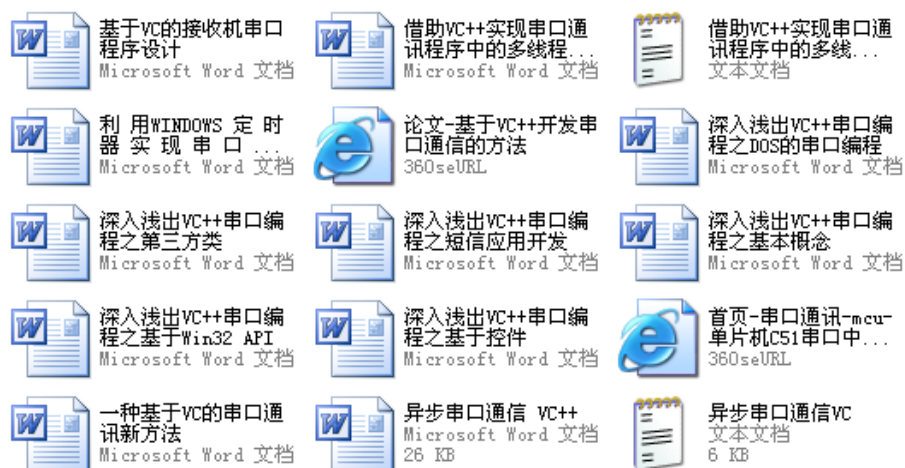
基于VC的接收机串口程序设计
Microsoft Word 文档

借助VC++实现串口通讯程序中的多线程...
Microsoft Word 文档

借助VC++实现串口通讯程序中的多线...
文本文档

利 用WINDOWS 定 时 器 实 现 串 口 ...
Microsoft Word 文档

论文-基于VC++开发串口通信的方法
360seURL

深入浅出VC++串口编程之DOS的串口编程
Microsoft Word 文档

深入浅出VC++串口编程之第三方类
Microsoft Word 文档

深入浅出VC++串口编程之短信应用开发
Microsoft Word 文档

深入浅出VC++串口编程之基本概念
Microsoft Word 文档

深入浅出VC++串口编程之基于Win32 API
Microsoft Word 文档

深入浅出VC++串口编程之基于控件
Microsoft Word 文档

首页-串口通讯-mcu-单片机C51串口中...
360seURL

一种基于VC的串口通讯新方法
Microsoft Word 文档

异步串口通信 VC++
Microsoft Word 文档
26 KB

异步串口通信VC
文本文档
6 KB